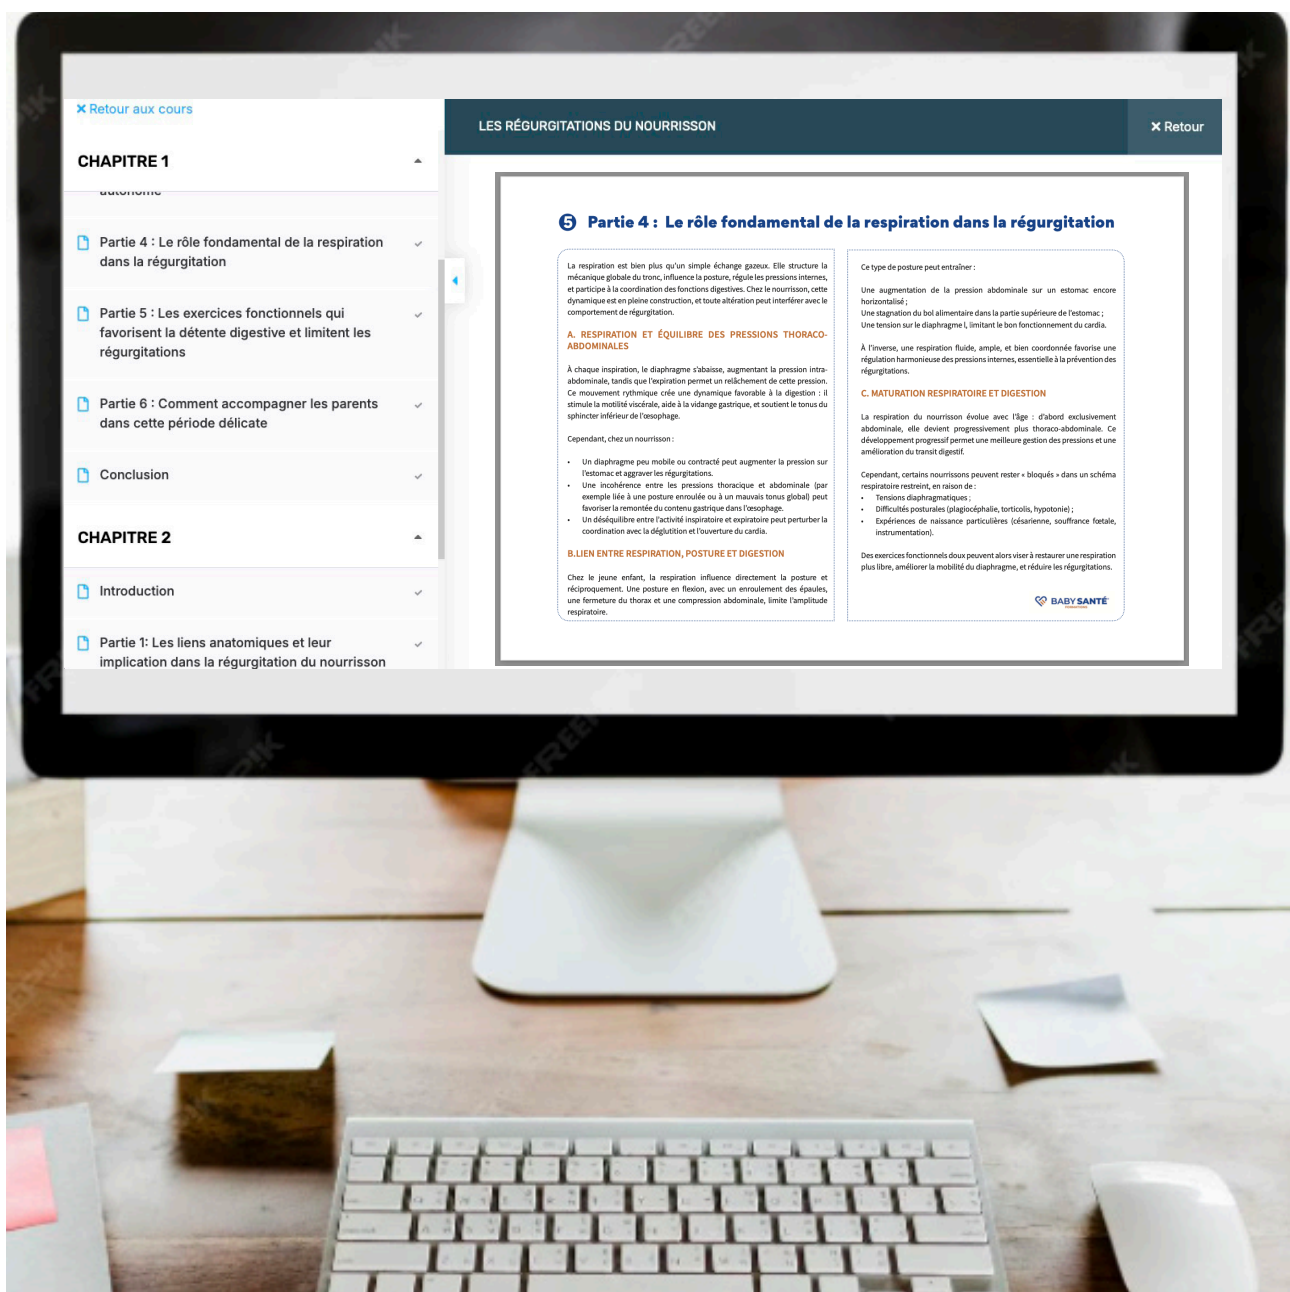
× Retour aux cours

CHAPITRE 1

autonome

Partie 4 : Le rôle fondamental de la respiration dans la régurgitation

Partie 5 : Les exercices fonctionnels qui favorisent la détente digestive et limitent les régurgitations

Partie 6 : Comment accompagner les parents dans cette période délicate

Conclusion

CHAPITRE 2

Introduction

Partie 1: Les liens anatomiques et leur implication dans la régurgitation du nourrisson

LES RÉGURGITATIONS DU NOURRISSON

× Retour

5 Partie 4 : Le rôle fondamental de la respiration dans la régurgitation

La respiration est bien plus qu'un simple échange gazeux. Elle structure la mécanique globale du tronc, influence la posture, régule les pressions internes, et participe à la coordination des fonctions digestives. Chez le nourrisson, cette dynamique est en pleine construction, et toute altération peut interférer avec le comportement de régurgitation.

A. RESPIRATION ET ÉQUILIBRE DES PRESSIONS THORACO-ABDOMINALES

À chaque inspiration, le diaphragme s'abaisse, augmentant la pression intra-abdominale, tandis que l'expiration permet un relâchement de cette pression. Ce mouvement rythmique crée une dynamique favorable à la digestion : il stimule la motilité viscérale, aide à la vidange gastrique, et soutient le tonus du sphincter inférieur de l'œsophage.

Cependant, chez un nourrisson :

• Un diaphragme peu mobile ou contracté peut augmenter la pression sur l'estomac et aggraver les régurgitations.
• Une incohérence entre les pressions thoracique et abdominale (par exemple liée à une posture enroulée ou à un mauvais tonus global) peut favoriser la remontée du contenu gastrique dans l'œsophage.
• Un déséquilibre entre l'activité inspiratoire et expiratoire peut perturber la coordination avec la déglutition et l'ouverture du cardia.

B.LIEN ENTRE RESPIRATION, POSTURE ET DIGESTION

Chez le jeune enfant, la respiration influence directement la posture et réciproquement. Une posture en flexion, avec un enroulement des épaules, une fermeture du thorax et une compression abdominale, limite l'amplitude respiratoire.

Ce type de posture peut entraîner :

Une augmentation de la pression abdominale sur un estomac encore horizontalisé ;
Une stagnation du bol alimentaire dans la partie supérieure de l'estomac ;
Une tension sur le diaphragme l, limitant le bon fonctionnement du cardia.

À l'inverse, une respiration fluide, ample, et bien coordonnée favorise une régulation harmonieuse des pressions internes, essentielle à la prévention des régurgitations.

C. MATURATION RESPIRATOIRE ET DIGESTION

La respiration du nourrisson évolue avec l'âge : d'abord exclusivement abdominale, elle devient progressivement plus thoraco-abdominale. Ce développement progressif permet une meilleure gestion des pressions et une amélioration du transit digestif.

Cependant, certains nourrissons peuvent rester « bloqués » dans un schéma respiratoire restreint, en raison de :
• Tensions diaphragmatiques ;
• Difficultés posturales (plagiocéphalie, torticolis, hypotonie) ;
• Expériences de naissance particulières (césarienne, souffrance fœtale, instrumentation).

Des exercices fonctionnels doux peuvent alors viser à restaurer une respiration plus libre, améliorer la mobilité du diaphragme, et réduire les régurgitations.

BABY SANTÉ